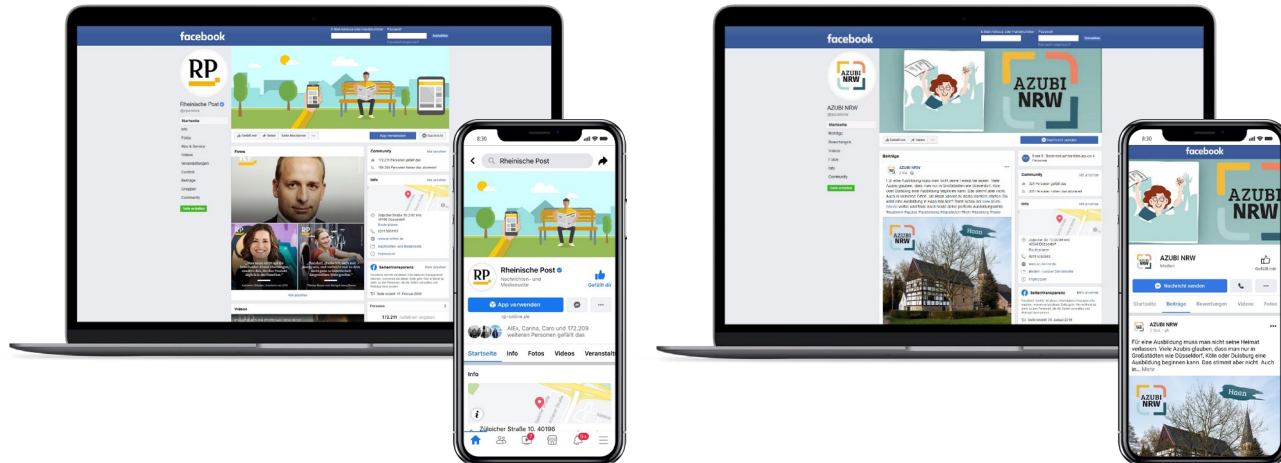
facebook

RP

Rheinische Post

Startseite
Info
Fotos
Videos
Veranstaltungen
Community
Beiträge

Fotos

Community

Info

Seitentransparenz

Videos

8:36

Rheinische Post

RP

Rheinische Post

Nachrichten- und Medienseite

Gefällt dir

App verwenden

rp-online.de

Alex, Carina, Caro und 172.209 weiteren Personen gefällt das

Startseite Info Fotos Videos Veranstalt

Info

Zülpicher Straße 10, 40196

facebook

AZUBI NRW

AZUBI NRW

AZUBI NRW

Startseite
Beiträge
Bewertungen
Videos
Fotos
Info
Community

Beiträge

Community

Info

Seitentransparenz

Haan

8:30

facebook

AZUBI NRW

AZUBI NRW

AZUBI NRW

Medien

Gefällt mir

Nachricht senden

Startseite Beiträge Bewertungen Videos Fotos

AZUBI NRW

Für eine Ausbildung muss man nicht seine Heimat verlassen. Viele Azubis glauben, dass man nur in Großstädten wie Düsseldorf, Köln oder Duisburg eine Ausbildung beginnen kann. Das stimmt aber nicht. Auch in... Mehr

AZUBI NRW

Haan